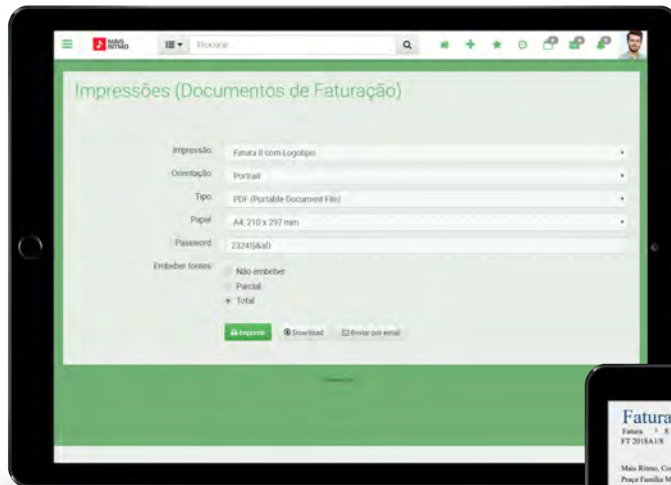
MAIS RITMO

Procurar

Impressões (Documentos de Faturação)

Impressão: Fatura II com Logotipo

Orientação: Portrait

Tipo: PDF (Portable Document File)

Papel: A4: 210 x 297 mm

Password: 23241$&aD

Embeber fontes: Não embeber

Parcial

Total

Imprimir

Download

Enviar por email

Fatura

FT 2018A1/8

Mais Ritmo, Co

Praça Família M